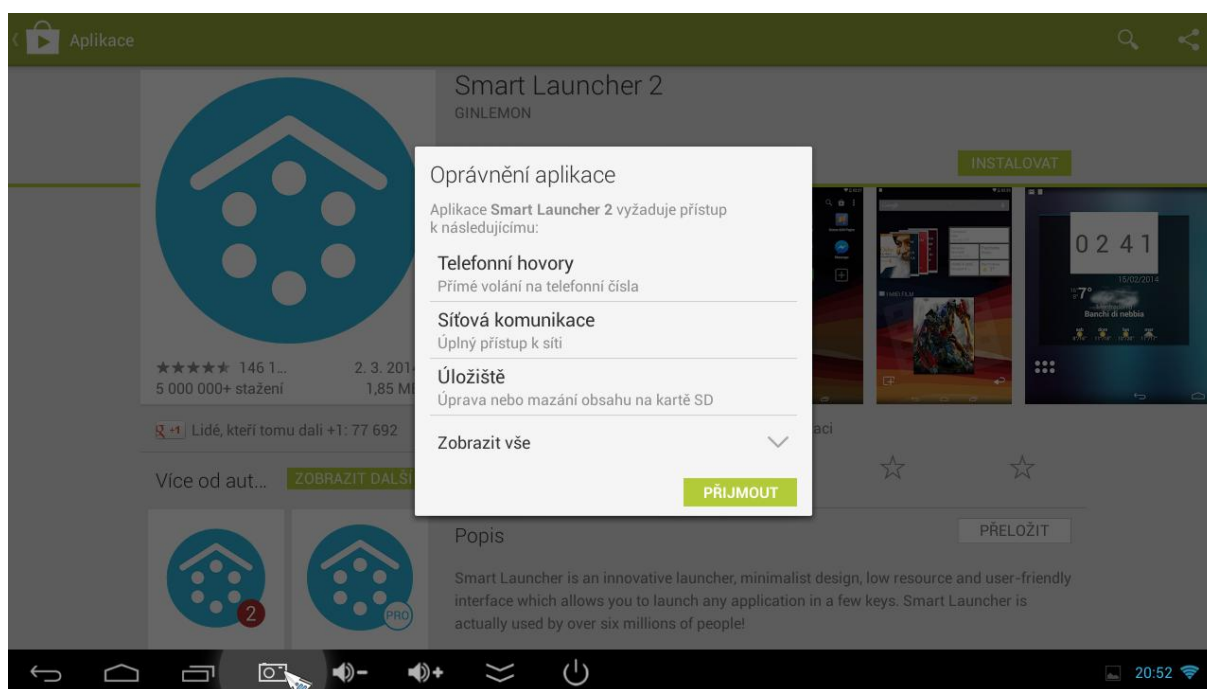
Aplikace

Smart Launcher 2
GINLEMON

INSTALOVAT

★★★★★ 146 1...
5 000 000+ stažení

2. 3. 201
1,85 M

+1 Lidé, kteří tomu dali +1: 77 692

Více od aut...
ZOBRAZIT DALŠÍ

Oprávnění aplikace

Aplikace **Smart Launcher 2** vyžaduje přístup k následujícímu:

Telefonní hovory
Přímé volání na telefonní čísla

Síťová komunikace
Úplný přístup k síti

Úložiště
Úprava nebo mazání obsahu na kartě SD

Zobrazit vše

PŘIJMOUT

0 2 4 1
7°
Banchi di nebbia

Popis

PŘELOŽIT

Smart Launcher is an innovative launcher, minimalist design, low resource and user-friendly interface which allows you to launch any application in a few keys. Smart Launcher is actually used by over six millions of people!

2
PRO

20:52